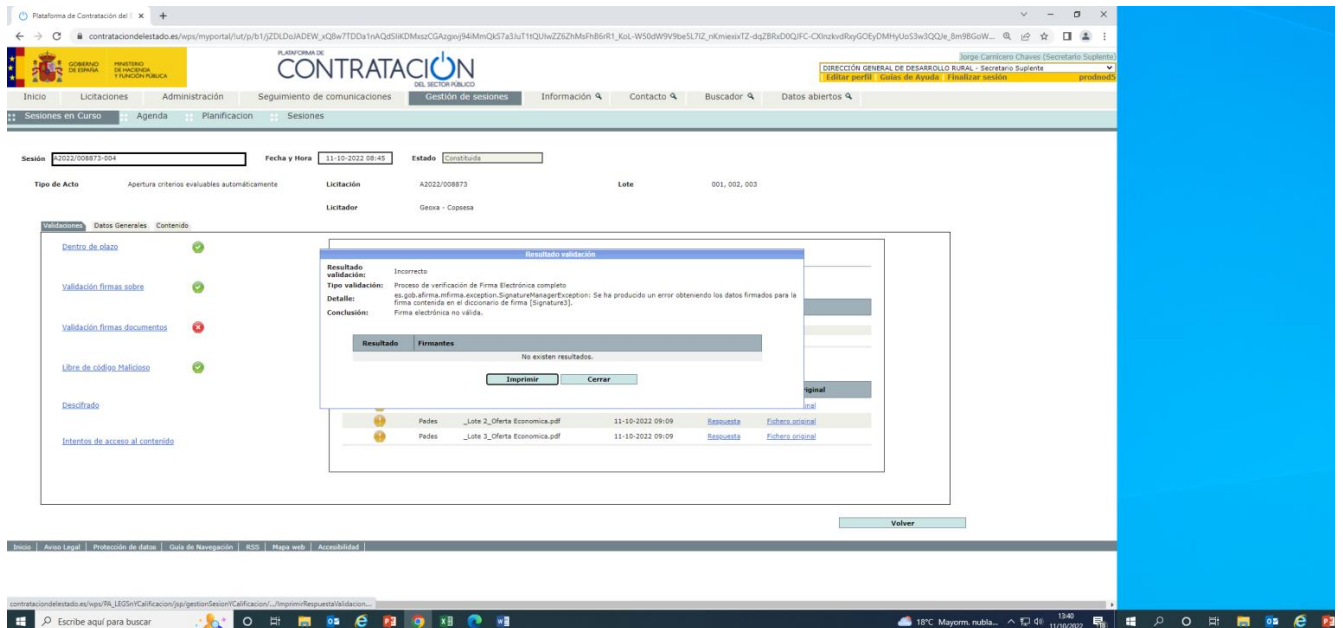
Plataforma de Contratación del

contrataciondelestado.es/wps/myportal/!ut/p/b1/jZDLDoJADEW_xQ8w7TDDa1nAQdSIiKDMxszCGAzgxvj94iMmQkS7a3IuT1tQUtwZZ6ZhMsFhB6rR1_KoL-W50dW9V9be5L7IZ_nKmiexixTZ-dqZBRxD0QJFC-CXInzkvdRxyGOEyDMHyUoS3w3QQJe_8m9BGoW...

GOBIERNO DE ESPAÑA MINISTERIO DE HACIENDA Y FUNCIÓN PÚBLICA

PLATAFORMA DE CONTRATACIÓN DEL SECTOR PÚBLICO

Jorge Carnicero Chaves (Secretario Suplente)
DIRECCIÓN GENERAL DE DESARROLLO RURAL - Secretario Suplente
Editar perfil Guías de Ayuda Finalizar sesión prodnod5

Inicio | Licitaciones | Administración | Seguimiento de comunicaciones | Gestión de sesiones | Información | Contacto | Buscador | Datos abiertos

Sesiones en Curso | Agenda | Planificacion | Sesiones

Sesión A2022/008873-004 Fecha y Hora 11-10-2022 08:45 Estado Constituida

Tipo de Acto Apertura criterios evaluables automáticamente Licitación A2022/008873 Lote 001, 002, 003

Licitador Geoxa - Copsesa

Validaciones | Datos Generales | Contenido

Dentro de plazo

Validación firmas sobre

Validación firmas documentos

Libre de código Malicioso

Descifrado

Intentos de acceso al contenido

Resultado validación

Resultado validación: Incorrecto
Tipo validación: Proceso de verificación de Firma Electrónica completo
Detalle: es.gob.afirma.mfirma.exception.SignatureManagerException: Se ha producido un error obteniendo los datos firmados para la firma contenida en el diccionario de firma [Signature3].
Conclusión: Firma electrónica no válida.

| Resultado | Firmantes |
|---|---|
| No existen resultados. | |

Imprimir Cerrar

riginal
riginal

| | Pades | _Lote 2_Oferta Economica.pdf | 11-10-2022 09:09 | Respuesta | Fichero original |
|---|---|---|---|---|---|
| | Pades | _Lote 3_Oferta Economica.pdf | 11-10-2022 09:09 | Respuesta | Fichero original |

Volver

Inicio | Aviso Legal | Protección de datos | Guía de Navegación | RSS | Mapa web | Accesibilidad

contrataciondelestado.es/wps/PA_LEGSnYCalificacion/jsp/gestionSesionYCalificacion/.../imprimirRespuestaValidacion...

Escribe aquí para buscar

18°C Mayorm. nubla... 13:40 11/10/2022